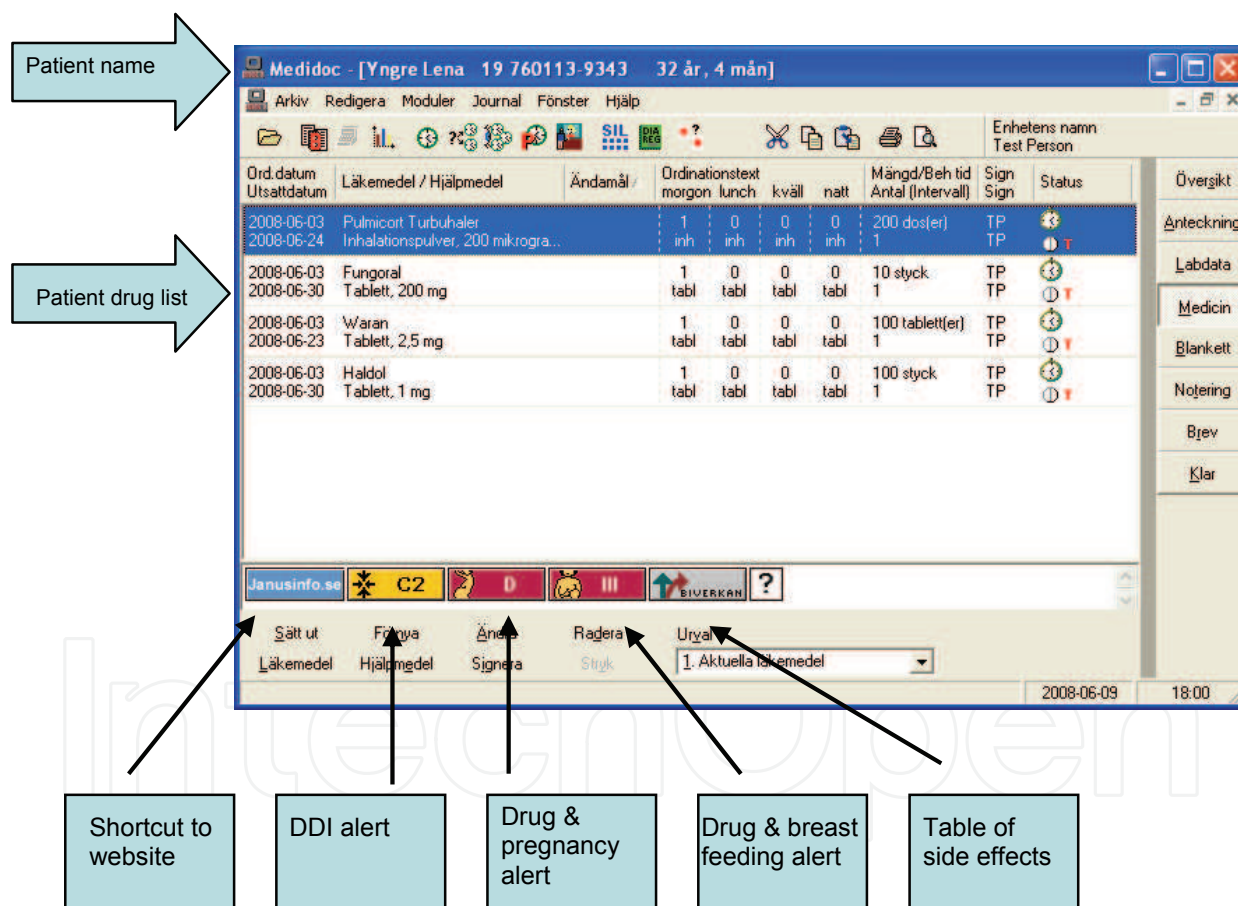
Patient name

Medidoc - [Yngre Lena 19 760113-9343 32 år, 4 mån]

Arkiv Redigera Moduler Journal Fönster Hjälp

SIL

Enhetens namn
Test Person

Patient drug list

| Ord.datum Utsattdatum | Läkemedel / Hjälpmedel | Ändamål | Ordinationstext morgon | lunch | kväll | natt | Mängd/Beh tid Antal (Intervall) | Sign Sign | Status |
|---|---|---|---|---|---|---|---|---|---|
| 2008-06-03 2008-06-24 | Pulmicort Turbuhaler Inhalationspulver, 200 mikrogra... | | 1 inh | 0 inh | 0 inh | 0 inh | 200 dos(er) 1 | TP TP | T |
| 2008-06-03 2008-06-30 | Fungoral Tablett, 200 mg | | 1 tabl | 0 tabl | 0 tabl | 0 tabl | 10 styck 1 | TP TP | T |
| 2008-06-03 2008-06-23 | Waran Tablett, 2,5 mg | | 1 tabl | 0 tabl | 0 tabl | 0 tabl | 100 tablett(er) 1 | TP TP | T |
| 2008-06-03 2008-06-30 | Haldol Tablett, 1 mg | | 1 tabl | 0 tabl | 0 tabl | 0 tabl | 100 styck 1 | TP TP | T |

Översikt
Anteckning
Labdata
Medicin
Blankett
Notering
Brev
Klar

Janusinfo.se C2 D III BIVERKAN ?

Sätt ut Förnya Ändra Radera Urval
Läkemedel Hjälpmedel Signera Stryk 1. Aktuella läkemedel

2008-06-09 18:00

Shortcut to website

DDI alert

Drug & pregnancy alert

Drug & breast feeding alert

Table of side effects